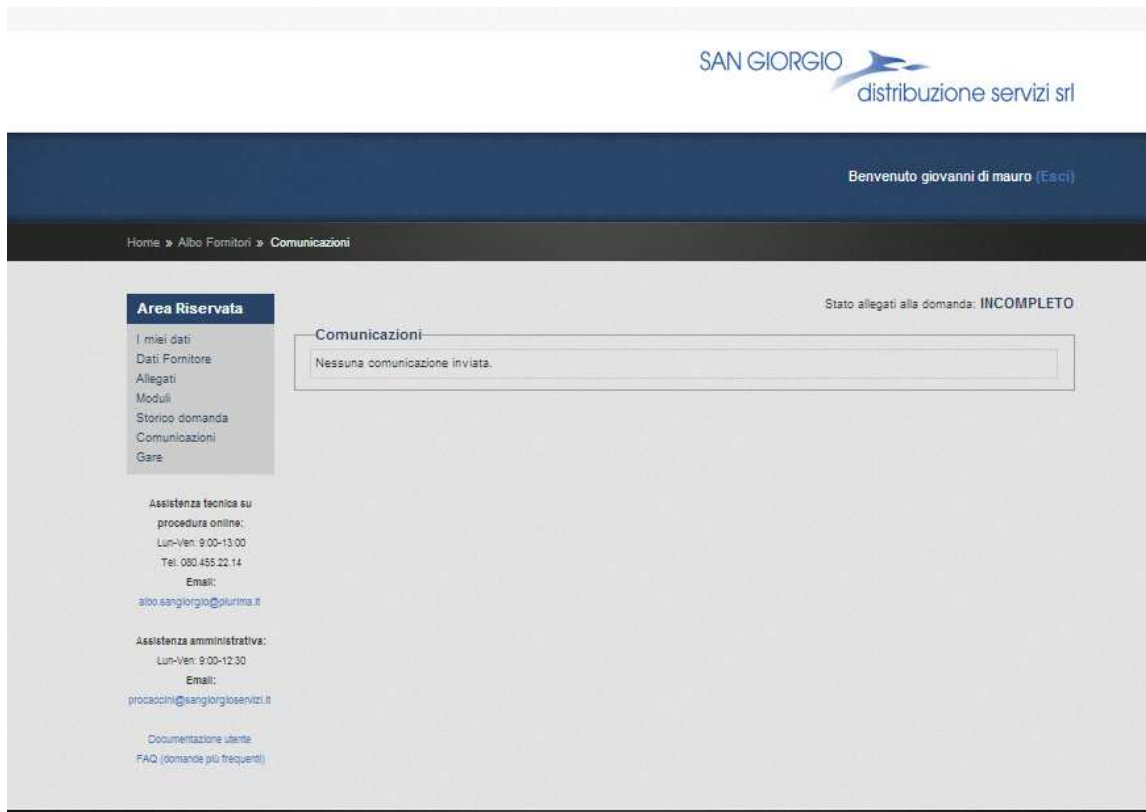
SAN GIORGIO
distribuzione servizi srl

Benvenuto giovanni di mauro (Esci)

Home » Albo Fornitori » Comunicazioni

Area Riservata
I miei dati
Dati Fornitore
Allegati
Moduli
Storico domanda
Comunicazioni
Gare

Assistenza tecnica su procedura online:
Lun-Ven: 9:00-13:00
Tel. 080.455.22.14
Email:
albo.sangiorgio@plurima.it

Assistenza amministrativa:
Lun-Ven: 9:00-12:30
Email:
procaccini@sangiorgioservizi.it

Documentazione utente
FAQ (domande più frequenti)

Stato allegati alla domanda: INCOMPLETO

Comunicazioni
Nessuna comunicazione inviata.